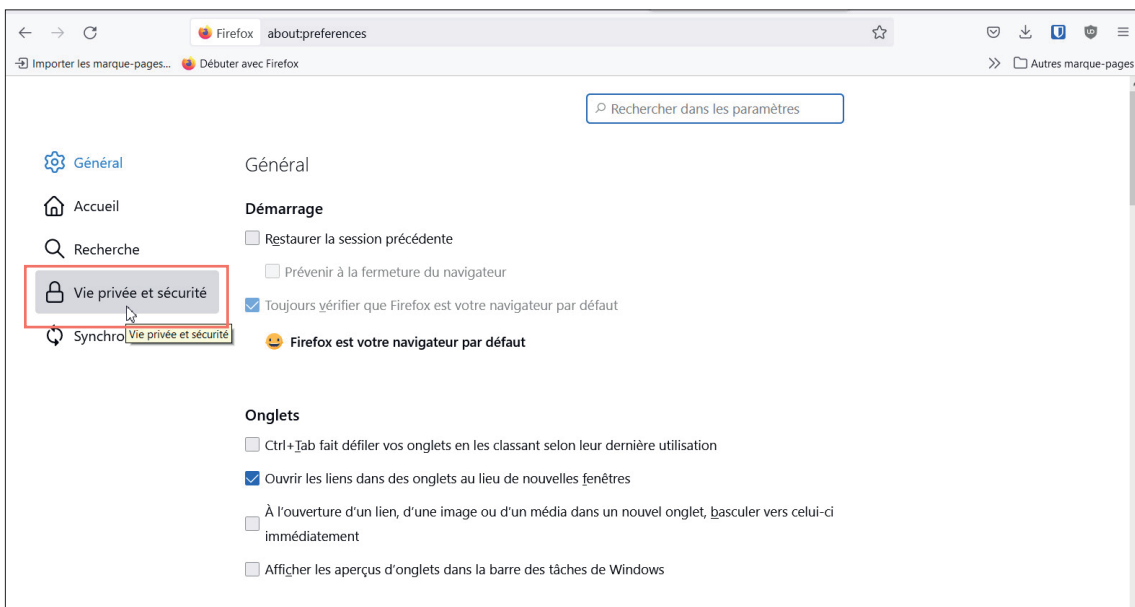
Firefox about:preferences

Importer les marque-pages... Débuter avec Firefox

Autres marque-pages

Rechercher dans les paramètres

Général

Accueil

Recherche

Vie privée et sécurité

Synchro

Vie privée et sécurité

Général

Démarrage

Restaurer la session précédente

Prévenir à la fermeture du navigateur

Toujours vérifier que Firefox est votre navigateur par défaut

Firefox est votre navigateur par défaut

Onglets

Ctrl+Tab fait défiler vos onglets en les classant selon leur dernière utilisation

Ouvrir les liens dans des onglets au lieu de nouvelles fenêtres

À l'ouverture d'un lien, d'une image ou d'un média dans un nouvel onglet, basculer vers celui-ci immédiatement

Afficher les aperçus d'onglets dans la barre des tâches de Windows